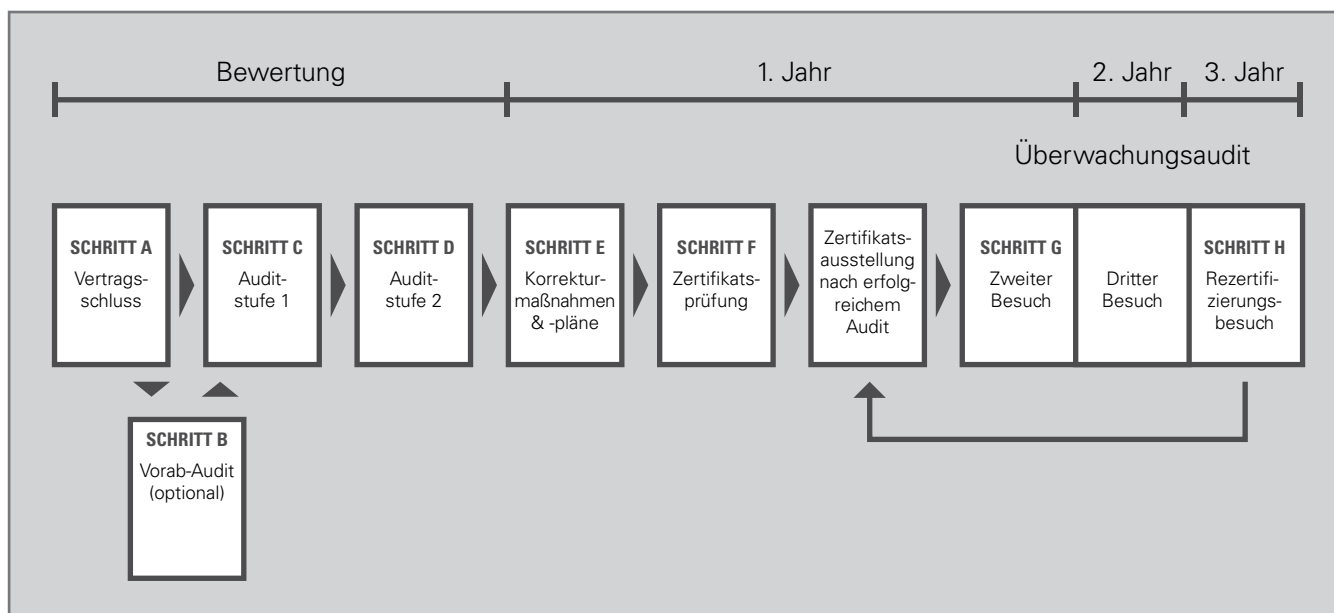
Bewertung

1. Jahr

2. Jahr

3. Jahr

Überwachungsaudit

SCHRITT A
Vertragsschluss

SCHRITT C
Auditstufe 1

SCHRITT D
Auditstufe 2

SCHRITT E
Korrekturmaßnahmen & -pläne

SCHRITT F
Zertifikatsprüfung

Zertifikatsausstellung nach erfolgreichem Audit

SCHRITT G
Zweiter Besuch

Dritter Besuch

SCHRITT H
Rezertifizierungsbesuch

SCHRITT B
Vorab-Audit (optional)